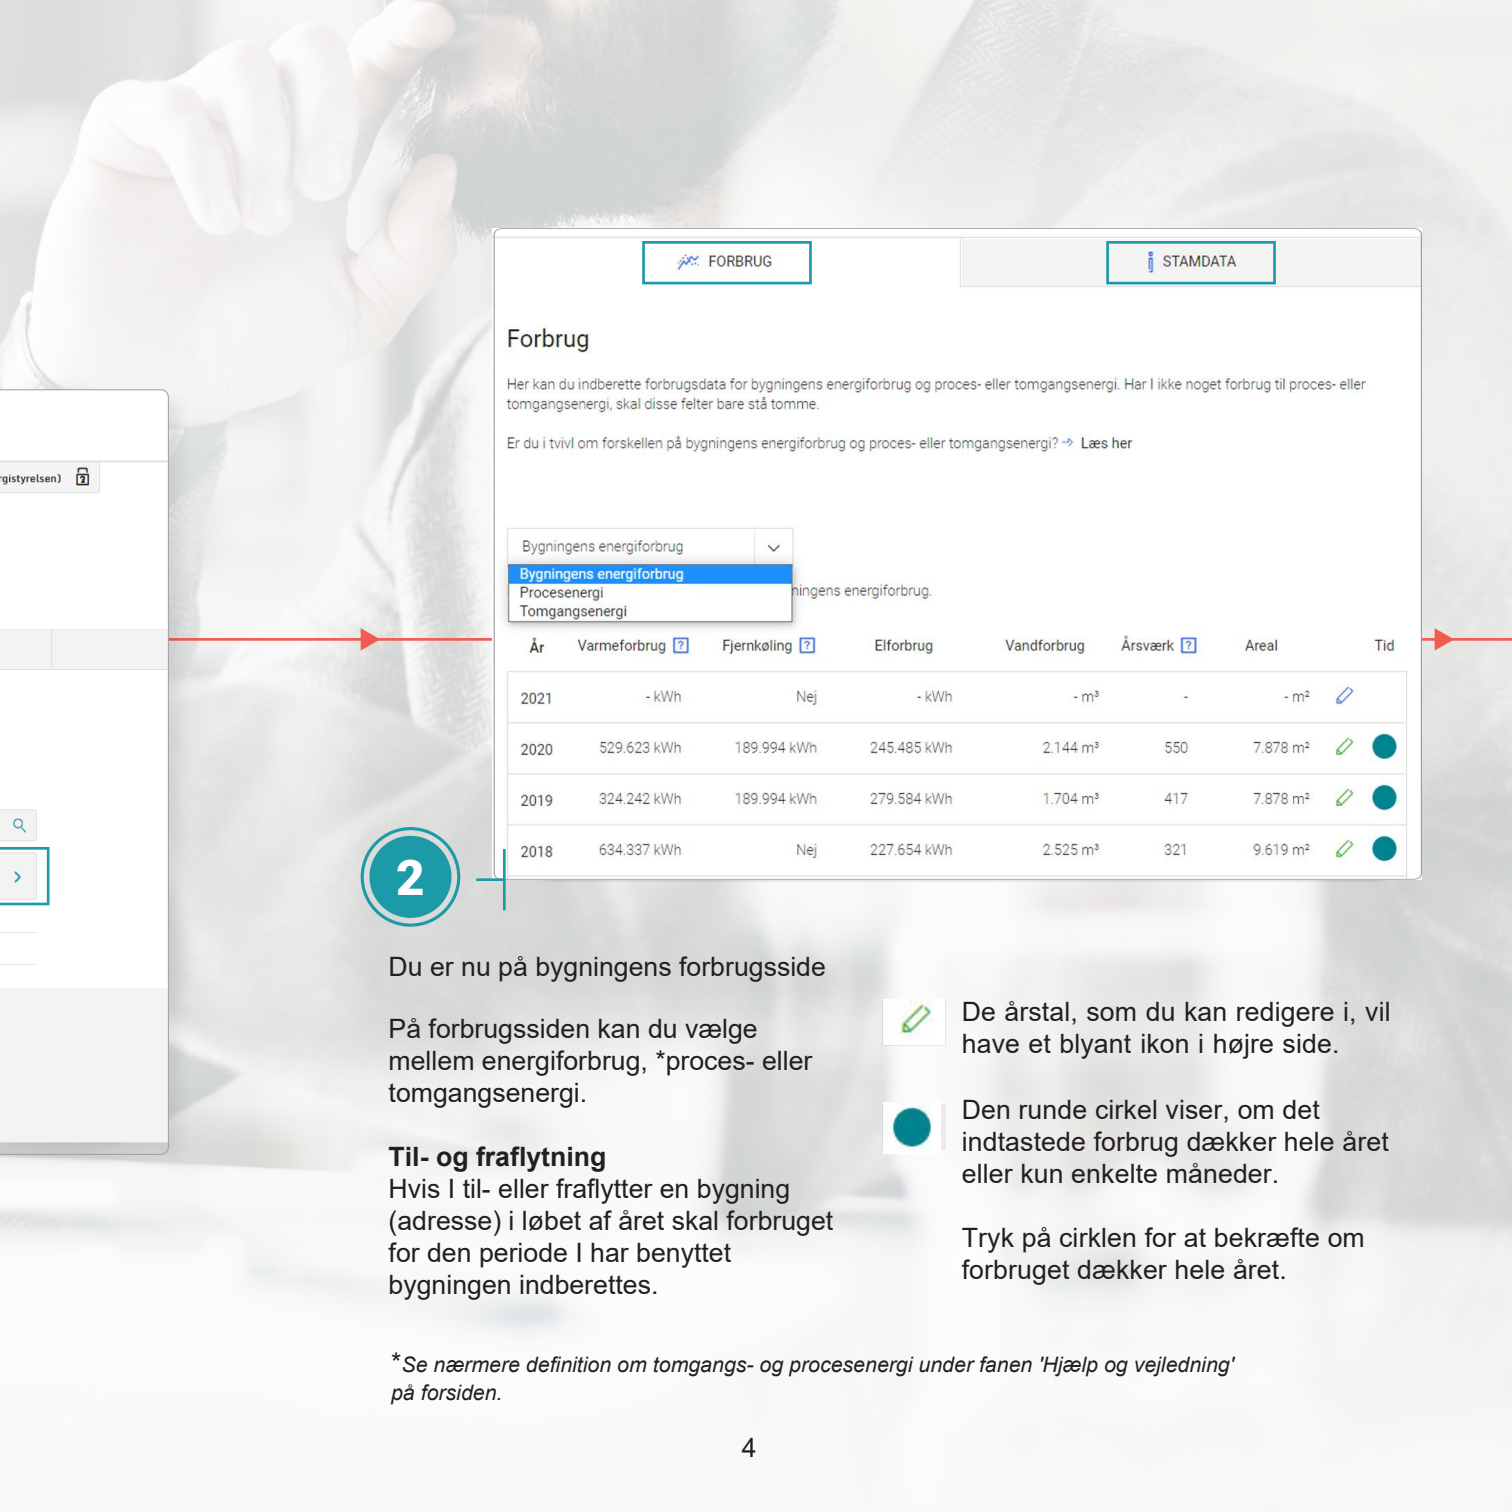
rgistyrelsen)

FORBRUG

STAMDATA

Forbrug

Her kan du indberette forbrugsdata for bygningens energiforbrug og proces- eller tomgangsenergi. Har I ikke noget forbrug til proces- eller tomgangsenergi, skal disse felter bare stå tomme.

Er du i tvivl om forskellen på bygningens energiforbrug og proces- eller tomgangsenergi? Læs her

Bygningens energiforbrug

Bygningens energiforbrug
Procesenergi
Tomgangsenergi

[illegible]ingens energiforbrug.

| År | Varmeforbrug | Fjernkøling | Elforbrug | Vandforbrug | Årsværk | Areal | | Tid |
|---|---|---|---|---|---|---|---|---|
| 2021 | - kWh | Nej | - kWh | - m³ | - | - m² | | |
| 2020 | 529.623 kWh | 189.994 kWh | 245.485 kWh | 2.144 m³ | 550 | 7.878 m² | | |
| 2019 | 324.242 kWh | 189.994 kWh | 279.584 kWh | 1.704 m³ | 417 | 7.878 m² | | |
| 2018 | 634.337 kWh | Nej | 227.654 kWh | 2.525 m³ | 321 | 9.619 m² | | |

2

Du er nu på bygningens forbrugsside

På forbrugssiden kan du vælge mellem energiforbrug, *proces- eller tomgangsenergi.

Til- og fraflytning
Hvis I til- eller fraflytter en bygning (adresse) i løbet af året skal forbruget for den periode I har benyttet bygningen indberettes.

De årstal, som du kan redigere i, vil have et blyant ikon i højre side.

Den runde cirkel viser, om det indtastede forbrug dækker hele året eller kun enkelte måneder.

Tryk på cirklen for at bekræfte om forbruget dækker hele året.

*Se nærmere definition om tomgangs- og procesenergi under fanen 'Hjælp og vejledning' på forsiden.

4